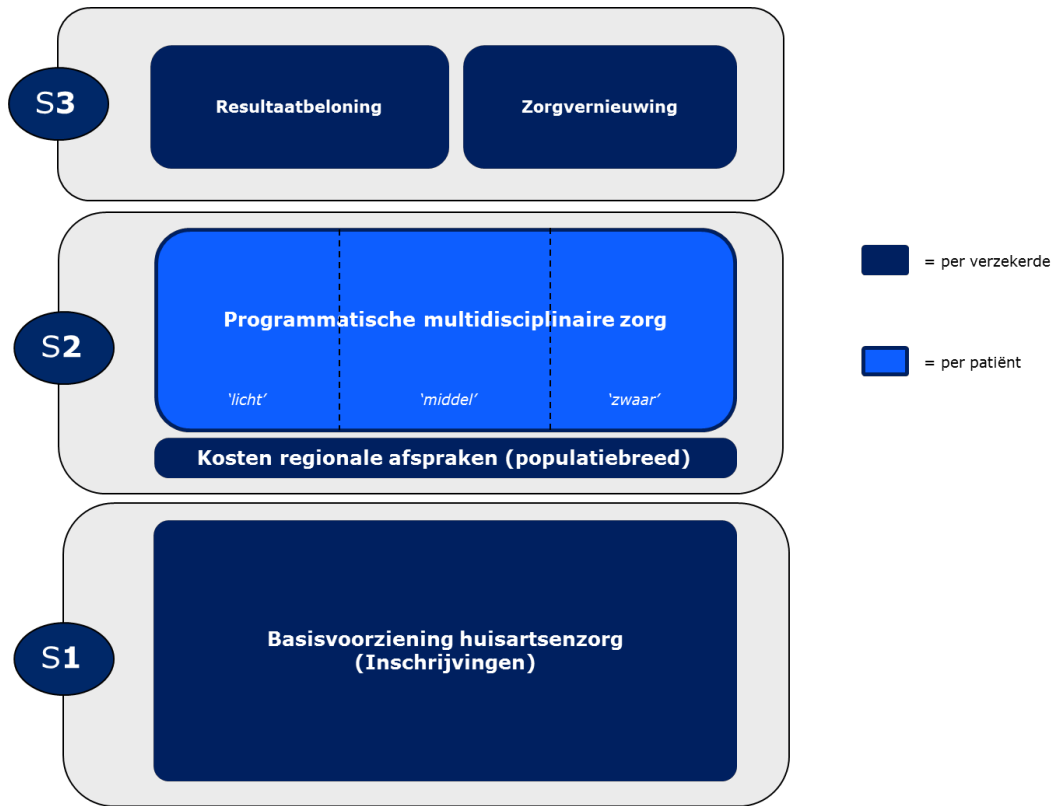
S3

Resultaatbeloning

Zorgvernieuwing

= per verzekerde

S2

Programmatische multidisciplinaire zorg

'licht'

'middel'

'zwaar'

= per patiënt

Kosten regionale afspraken (populatiebreed)

S1

Basisvoorziening huisartsenzorg (Inschrijvingen)